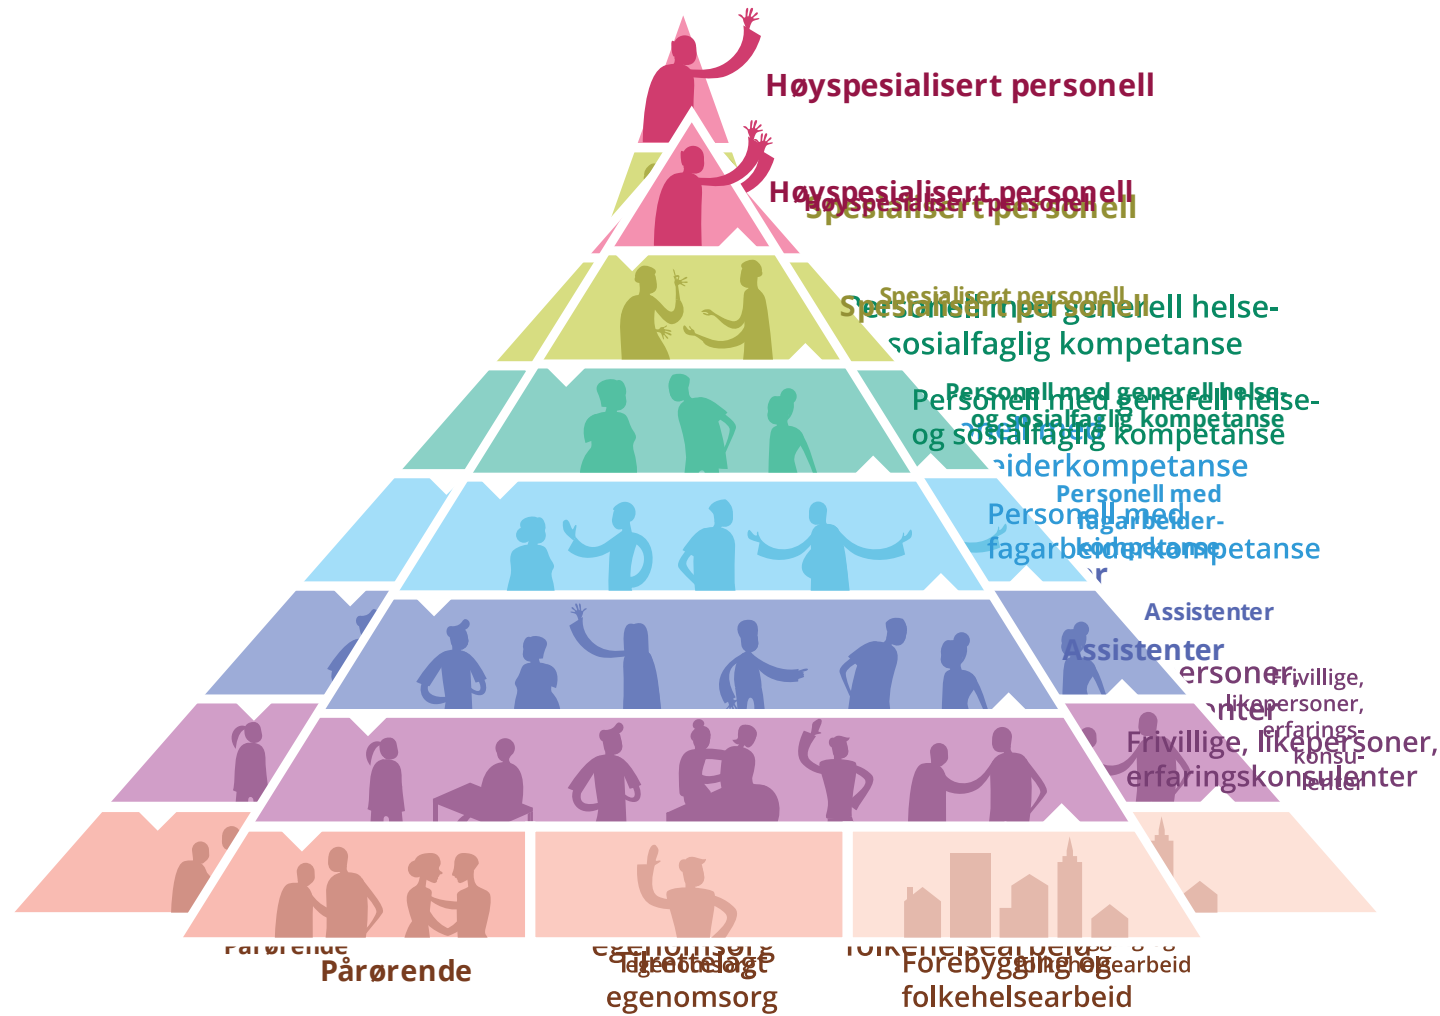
Høyspesialisert personell

Høyspesialisert personell

Spesialisert personell

Spesialisert personell

Personell med generell helse- og sosialfaglig kompetanse

Personell med generell helse- og sosialfaglig kompetanse

Personell med generell helse- og sosialfaglig kompetanse

Personell med fagarbeiderkompetanse

Personell med fagarbeider-kompetanse

Personell med fagarbeiderkompetanse

Assistenter

Assistenter

Frivillige, likepersoner, erfarings-konsu-lenter

Frivillige, likepersoner, erfaringskonsulenter

Pårørende

Pårørende

Tilrettelagt egenomsorg

Tilrettelagt egenomsorg

Forebygging og folkehelsearbeid

Forebygging og folkehelsearbeid